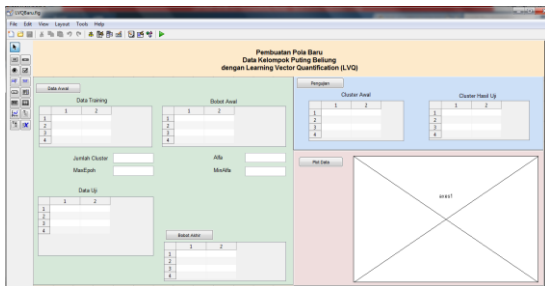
LVQBaru.fig

File Edit View Layout Tools Help

Pembuatan Pola Baru
Data Kelompok Puting Beliung
dengan Learning Vector Quantification (LVQ)

Data Awal

Data Training

|   | 1 | 2 |
|---|---|---|
| 1 |   |   |
| 2 |   |   |
| 3 |   |   |
| 4 |   |   |

Bobot Awal

|   | 1 | 2 |
|---|---|---|
| 1 |   |   |
| 2 |   |   |
| 3 |   |   |
| 4 |   |   |

Jumlah Cluster

MaxEpoh

Alfa

MinAlfa

Data Uji

|   | 1 | 2 |
|---|---|---|
| 1 |   |   |
| 2 |   |   |
| 3 |   |   |
| 4 |   |   |

Bobot Akhir

|   | 1 | 2 |
|---|---|---|
| 1 |   |   |
| 2 |   |   |
| 3 |   |   |
| 4 |   |   |

Pengujian

Cluster Awal

|   | 1 | 2 |
|---|---|---|
| 1 |   |   |
| 2 |   |   |
| 3 |   |   |
| 4 |   |   |

Cluster Hasil Uji

|   | 1 | 2 |
|---|---|---|
| 1 |   |   |
| 2 |   |   |
| 3 |   |   |
| 4 |   |   |

Plot Data

axes1